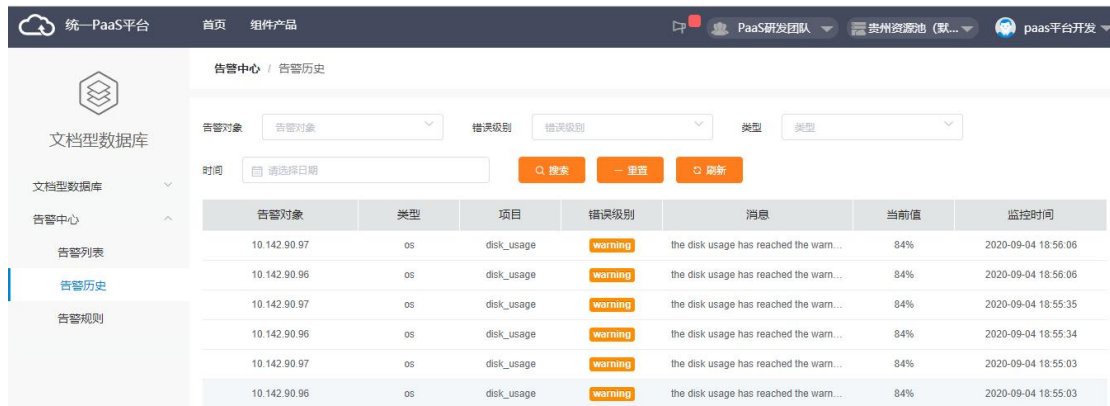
统一PaaS平台

首页 组件产品

PaaS研发团队 贵州资源池（默... paas平台开发

文档型数据库

文档型数据库

告警中心

告警列表

告警历史

告警规则

告警中心 / 告警历史

告警对象 告警对象 错误级别 错误级别 类型 类型

时间 请选择日期

搜索 重置 刷新

| 告警对象 | 类型 | 项目 | 错误级别 | 消息 | 当前值 | 监控时间 |
|---|---|---|---|---|---|---|
| 10.142.90.97 | os | disk_usage | warning | the disk usage has reached the warn... | 84% | 2020-09-04 18:56:06 |
| 10.142.90.96 | os | disk_usage | warning | the disk usage has reached the warn... | 84% | 2020-09-04 18:56:06 |
| 10.142.90.97 | os | disk_usage | warning | the disk usage has reached the warn... | 84% | 2020-09-04 18:55:35 |
| 10.142.90.96 | os | disk_usage | warning | the disk usage has reached the warn... | 84% | 2020-09-04 18:55:34 |
| 10.142.90.97 | os | disk_usage | warning | the disk usage has reached the warn... | 84% | 2020-09-04 18:55:03 |
| 10.142.90.96 | os | disk_usage | warning | the disk usage has reached the warn... | 84% | 2020-09-04 18:55:03 |